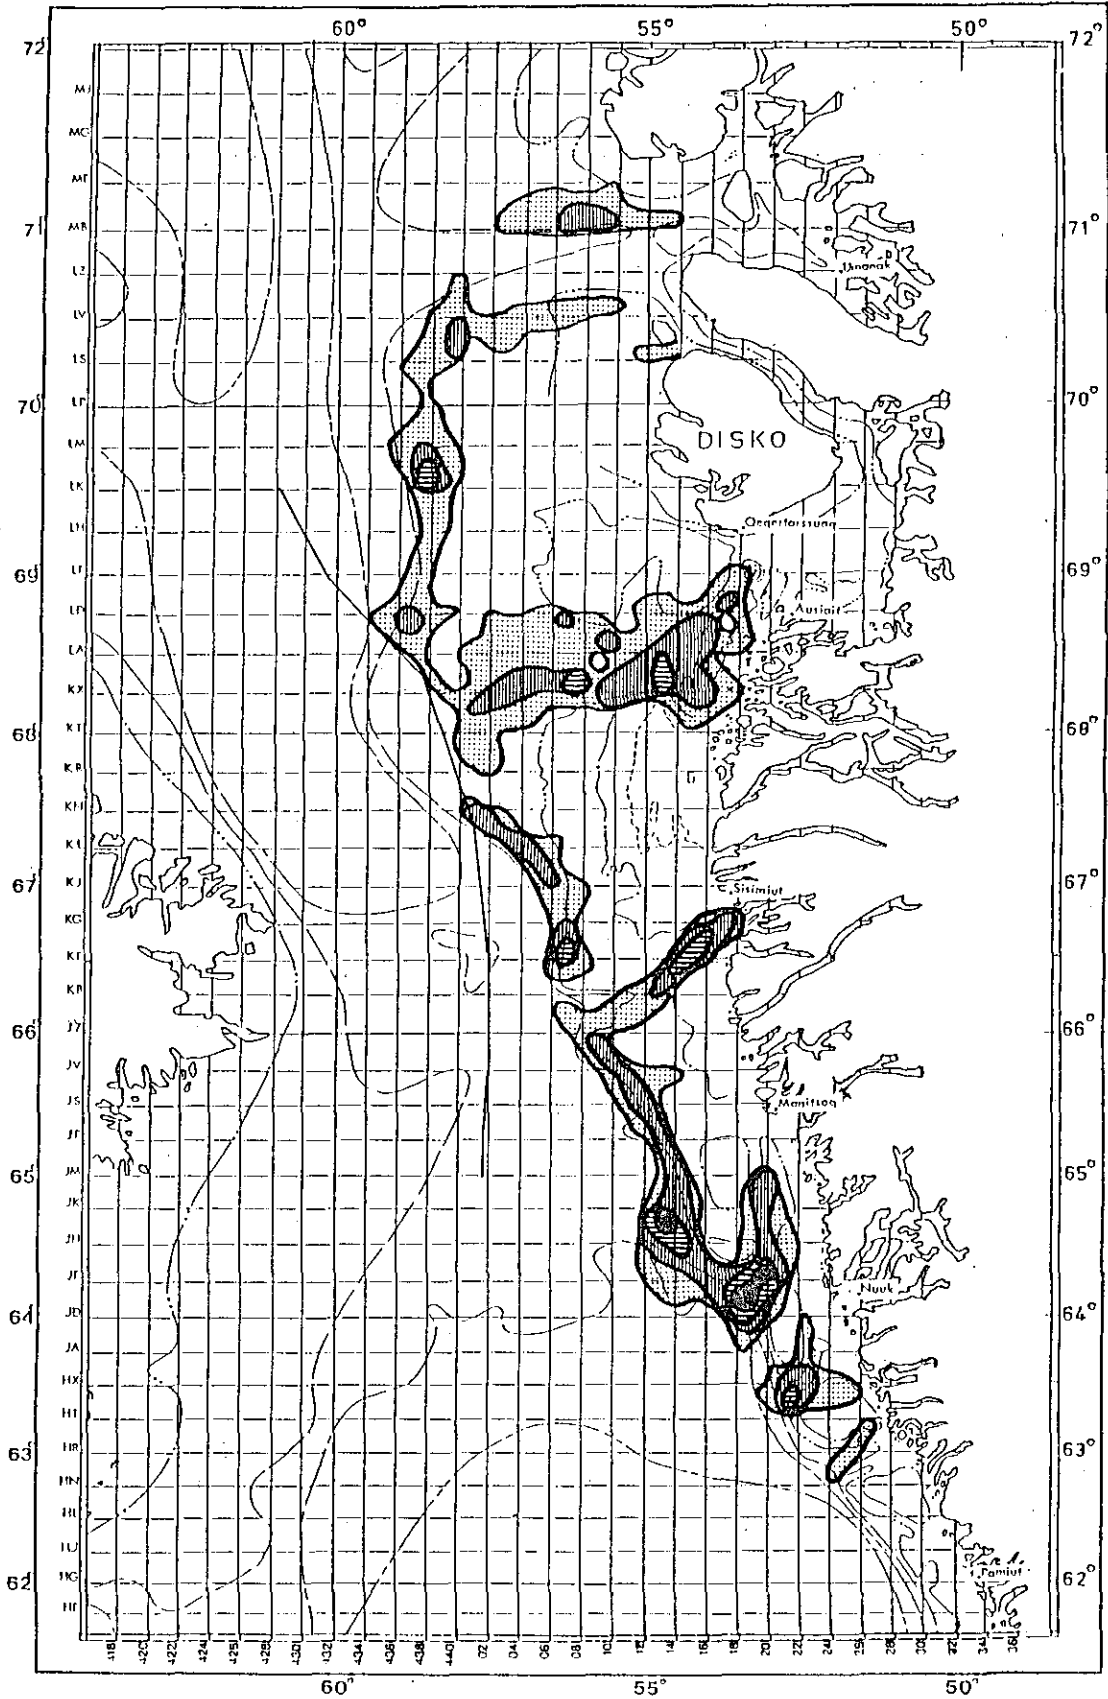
60° 55° 50°
72° 72°
MJ
MG
MF
71° MB 71°
LZ
LV
LS
70° LP 70°
LM
LK
LH
69° LF 69°
LD
LA
KX
68° KT 68°
KR
KN
KL
67° KJ 67°
KG
KF
KB
66° JY 66°
JV
JS
JT
65° JM 65°
JK
JH
JF
64° JD 64°
JA
HX
HT
63° HR 63°
HN
HL
HJ
62° HG 62°
HF
Umanak
DISKO
Qeqertarssuaq
Ausiait
Sisimiut
Manitsoq
Nuuk
Paamiut
418 420 422 424 426 428 430 432 434 436 438 440 02 04 06 08 10 12 14 16 18 20 22 24 26 28 30 32 34 36
60° 55° 50°